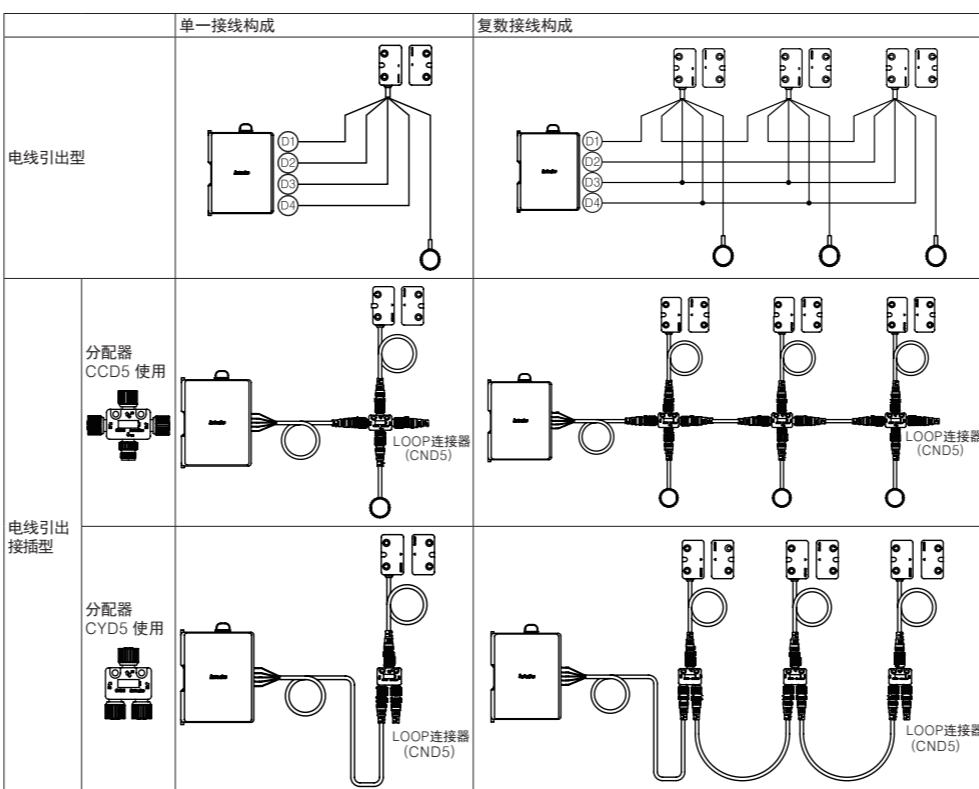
| | | 单一接线构成 | 复数接线构成 |
|---|---|---|---|
| 电线引出型 | | D1 D2 D3 D4 | D1 D2 D3 D4 |
| 电线引出接插型 | 分配器 CCD5 使用 | LOOP连接器 (CND5) | LOOP连接器 (CND5) |
| | 分配器 CYD5 使用 | LOOP连接器 (CND5) | LOOP连接器 (CND5) |